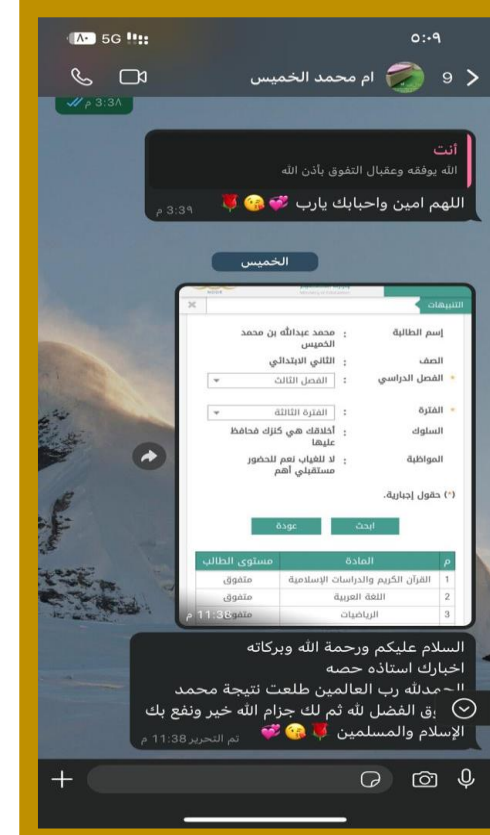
٥:٠٩ 5G 8٠

9 ام محمد الخميس

3:38 م

أنت
الله يوفقه وعقبال التفوق بأذن الله

اللهم امين واحبابك يارب 💞😘🌹 3:39 م

الخميس

التنبيهات

إسم الطالبة : محمد عبدالله بن محمد الخميس
الصف : الثاني الابتدائي
الفصل الدراسي : الفصل الثالث
الفترة : الفترة الثالثة
السلوك : أخلاقك هي كنزك حافظ عليها
المواظبة : لا للغياب نعم للحضور مستقبلي أهم

(*) حقول إجبارية.

ابحث عودة

| م | المادة | مستوى الطالب |
|---|---|---|
| 1 | القرآن الكريم والدراسات الإسلامية | متفوق |
| 2 | اللغة العربية | متفوق |
| 3 | الرياضيات | متفوق |

11:38 م

السلام عليكم ورحمة الله وبركاته
اخبارك استاذه حصه
الحمدلله رب العالمين طلعت نتيجة محمد
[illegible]ق الفضل لله ثم لك جزاك الله خير ونفع بك
الإسلام والمسلمين 🌹😘💞 تم التحرير 11:38 م